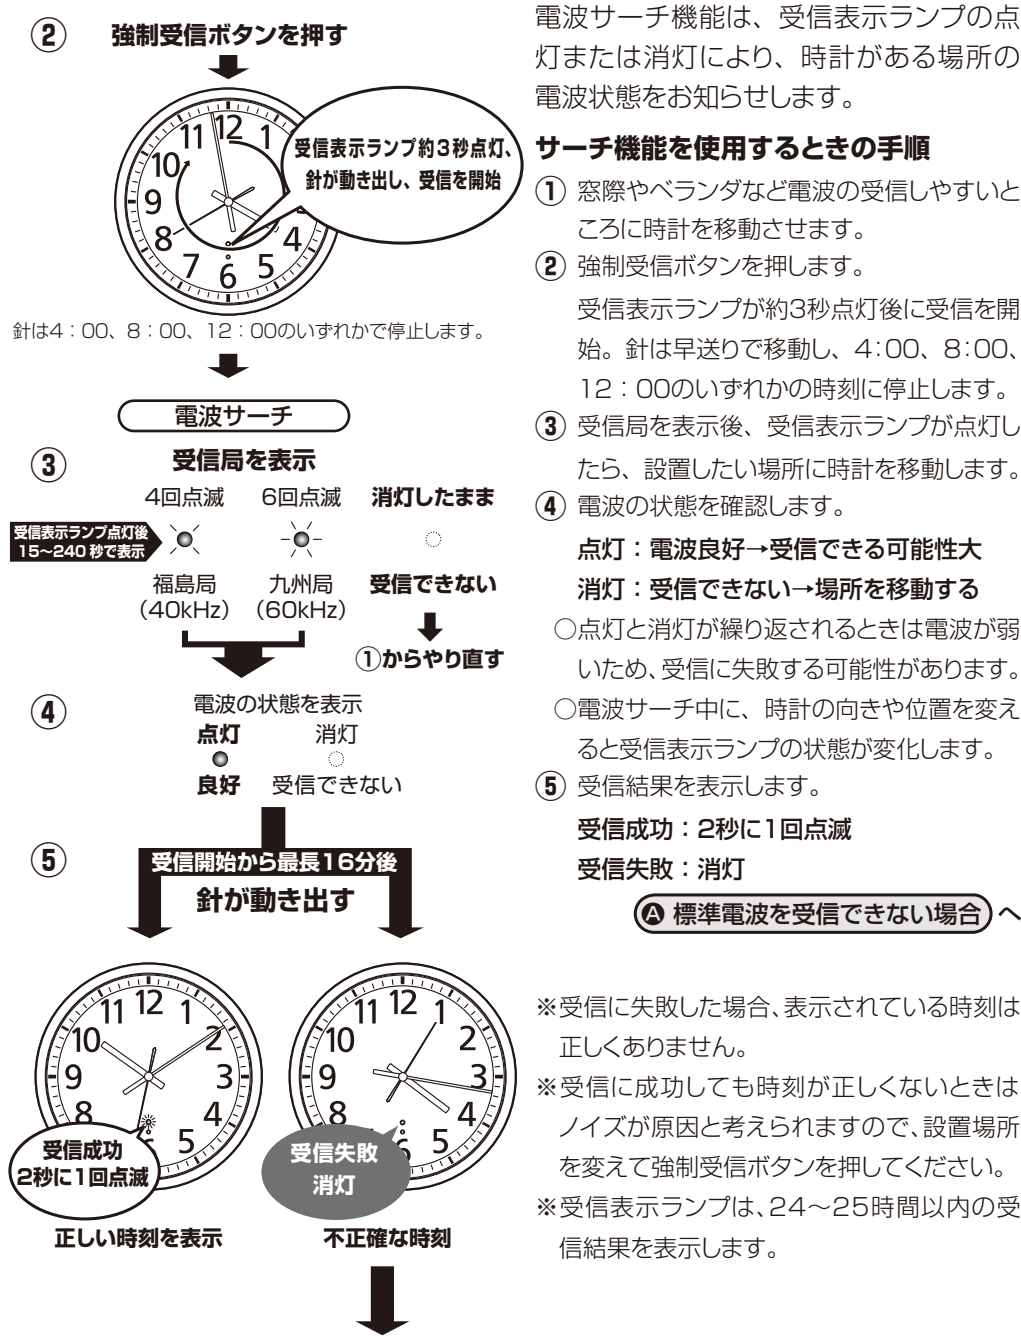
② 強制受信ボタンを押す

11 12 1 10 9 8 7 6 5 4

受信表示ランプ約3秒点灯、針が動き出し、受信を開始

針は4：00、8：00、12：00のいずれかで停止します。

電波サーチ

③ 受信局を表示

4回点滅 6回点滅 消灯したまま

受信表示ランプ点灯後 15～240 秒で表示

福島局（40kHz） 九州局（60kHz） 受信できない

①からやり直す

④ 電波の状態を表示

点灯 消灯

良好 受信できない

⑤ 受信開始から最長16分後

針が動き出す

11 12 1 10 2 9 3 8 4 5

11 12 1 10 2 9 3 8 4 6 5

受信成功 2秒に1回点滅

受信失敗 消灯

正しい時刻を表示 不正確な時刻

電波サーチ機能は、受信表示ランプの点灯または消灯により、時計がある場所の電波状態をお知らせします。

サーチ機能を使用するときの手順

① 窓際やベランダなど電波の受信しやすいところに時計を移動させます。

② 強制受信ボタンを押します。

受信表示ランプが約3秒点灯後に受信を開始。針は早送りで移動し、4:00、8:00、12：00のいずれかの時刻に停止します。

③ 受信局を表示後、受信表示ランプが点灯したら、設置したい場所に時計を移動します。

④ 電波の状態を確認します。

点灯：電波良好→受信できる可能性大

消灯：受信できない→場所を移動する

○点灯と消灯が繰り返されるときは電波が弱いため、受信に失敗する可能性があります。

○電波サーチ中に、時計の向きや位置を変えると受信表示ランプの状態が変化します。

⑤ 受信結果を表示します。

受信成功：2秒に1回点滅

受信失敗：消灯

Ⓐ 標準電波を受信できない場合 へ

※受信に失敗した場合、表示されている時刻は正しくありません。

※受信に成功しても時刻が正しくないときはノイズが原因と考えられますので、設置場所を変えて強制受信ボタンを押してください。

※受信表示ランプは、24～25時間以内の受信結果を表示します。